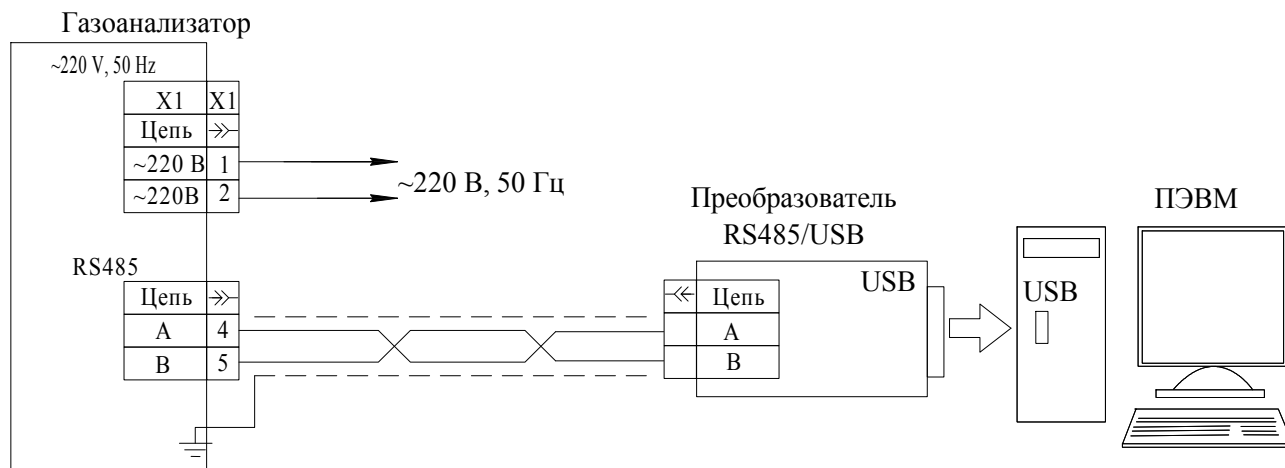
Газоанализатор

~220 V, 50 Hz

| X1 | X1 |
|---|---|
| Цепь | $\gg$ |
| ~220 В | 1 |
| ~220В | 2 |

~220 В, 50 Гц

RS485

| Цепь | $\gg$ |
|---|---|
| A | 4 |
| B | 5 |

Преобразователь RS485/USB

USB

| $\ll$ | Цепь |
|---|---|
| | A |
| | B |

ПЭВМ

USB